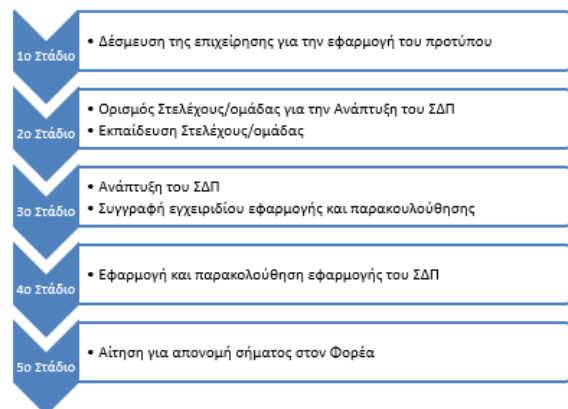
1ο Στάδιο

• Δέσμευση της επιχείρησης για την εφαρμογή του προτύπου

2ο Στάδιο

• Ορισμός Στελέχους/ομάδας για την Ανάπτυξη του ΣΔΠ
• Εκπαίδευση Στελέχους/ομάδας

3ο Στάδιο

• Ανάπτυξη του ΣΔΠ
• Συγγραφή εγχειριδίου εφαρμογής και παρακολούθησης

4ο Στάδιο

• Εφαρμογή και παρακολούθηση εφαρμογής του ΣΔΠ

5ο Στάδιο

• Αίτηση για απονομή σήματος στον Φορέα